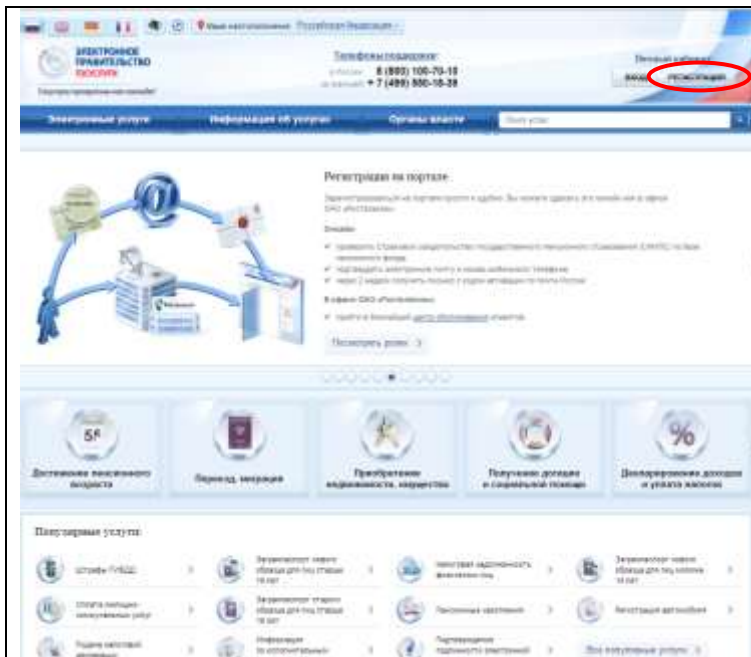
Ваше местоположение Российская Федерация

ЭЛЕКТРОННОЕ ПРАВИТЕЛЬСТВО ГОСУСЛУГИ

Телефоны поддержки:
в России 8 (800) 100-70-10
за рубежом +7 (499) 550-18-39

Личный кабинет
ВХОД РЕГИСТРАЦИЯ

Электронные услуги
Информация об услугах
Органы власти

Регистрация на портале

Посмотреть услуги

56

Достижение пенсионного возраста

Переезд, миграция

Приобретение недвижимости, имущества

Получение доходов и социальной помощи

Декларирование доходов и уплата налогов

Популярные услуги

Штрафы ГИБДД

Оплата жилищно-коммунальных услуг

Загранпаспорт нового образца для граждан старше 18 лет

Загранпаспорт старого образца для граждан старше 18 лет

Налоговая задолженность физических лиц

Пенсионные накопления

Загранпаспорт нового образца для граждан моложе 18 лет

Регистрация автомобиля

Информация

Все популярные услуги